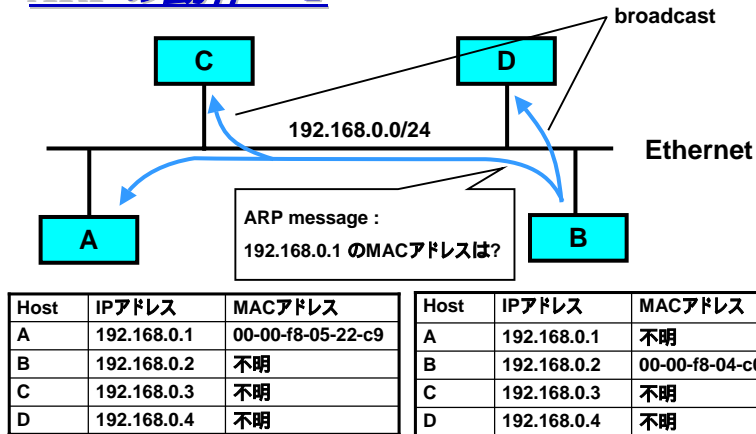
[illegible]

broadcast

C

D

192.168.0.0/24

Ethernet

A

ARP message :
192.168.0.1 のMACアドレスは?

B

| Host | IPアドレス | MACアドレス |
|---|---|---|
| A | 192.168.0.1 | 00-00-f8-05-22-c9 |
| B | 192.168.0.2 | 不明 |
| C | 192.168.0.3 | 不明 |
| D | 192.168.0.4 | 不明 |

| Host | IPアドレス | MACアドレス |
|---|---|---|
| A | 192.168.0.1 | 不明 |
| B | 192.168.0.2 | 00-00-f8-04-c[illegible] |
| C | 192.168.0.3 | 不明 |
| D | 192.168.0.4 | 不明 |